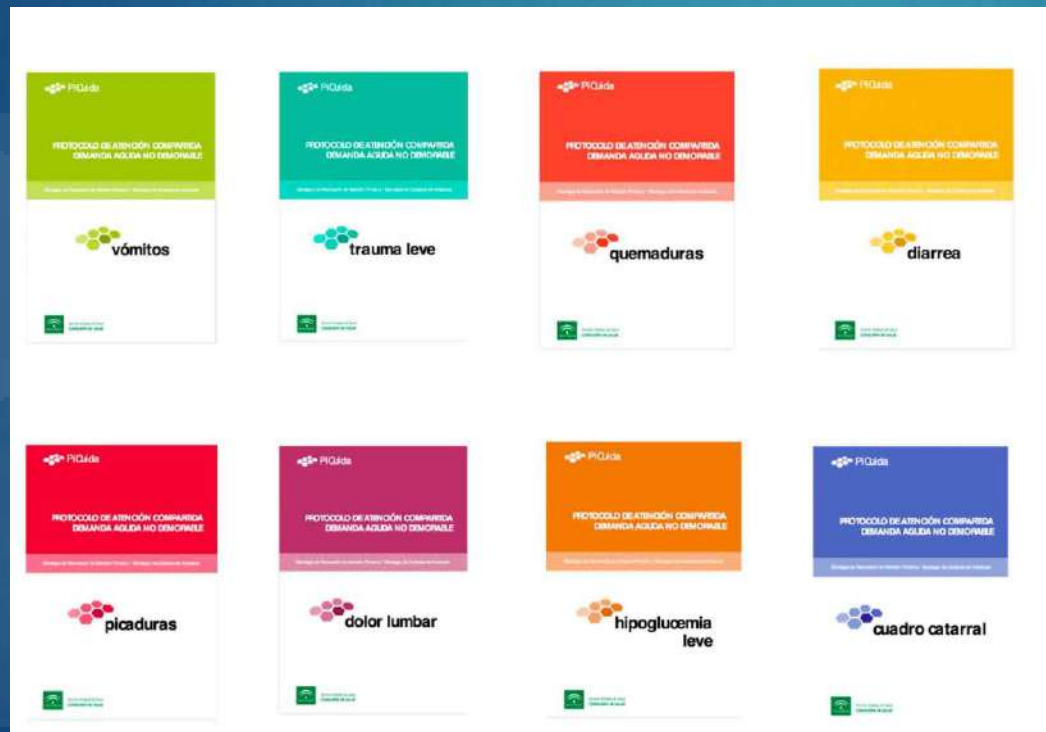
PiCuida

PROTOCOLO DE ATENCIÓN COMPARTIDA
DEMANDA AGUDA NO DEMORABLE

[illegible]

vómitos

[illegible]

PiCuida

PROTOCOLO DE ATENCIÓN COMPARTIDA
DEMANDA AGUDA NO DEMORABLE

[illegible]

trauma leve

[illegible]

PiCuida

PROTOCOLO DE ATENCIÓN COMPARTIDA
DEMANDA AGUDA NO DEMORABLE

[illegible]

quemaduras

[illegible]

PiCuida

PROTOCOLO DE ATENCIÓN COMPARTIDA
DEMANDA AGUDA NO DEMORABLE

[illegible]

diarrea

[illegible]

PiCuida

PROTOCOLO DE ATENCIÓN COMPARTIDA
DEMANDA AGUDA NO DEMORABLE

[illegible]

picaduras

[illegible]

PiCuida

PROTOCOLO DE ATENCIÓN COMPARTIDA
DEMANDA AGUDA NO DEMORABLE

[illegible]

dolor lumbar

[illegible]

PiCuida

PROTOCOLO DE ATENCIÓN COMPARTIDA
DEMANDA AGUDA NO DEMORABLE

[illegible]

hipoglucemia leve

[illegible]

PiCuida

PROTOCOLO DE ATENCIÓN COMPARTIDA
DEMANDA AGUDA NO DEMORABLE

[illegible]

cuadro catarral

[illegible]